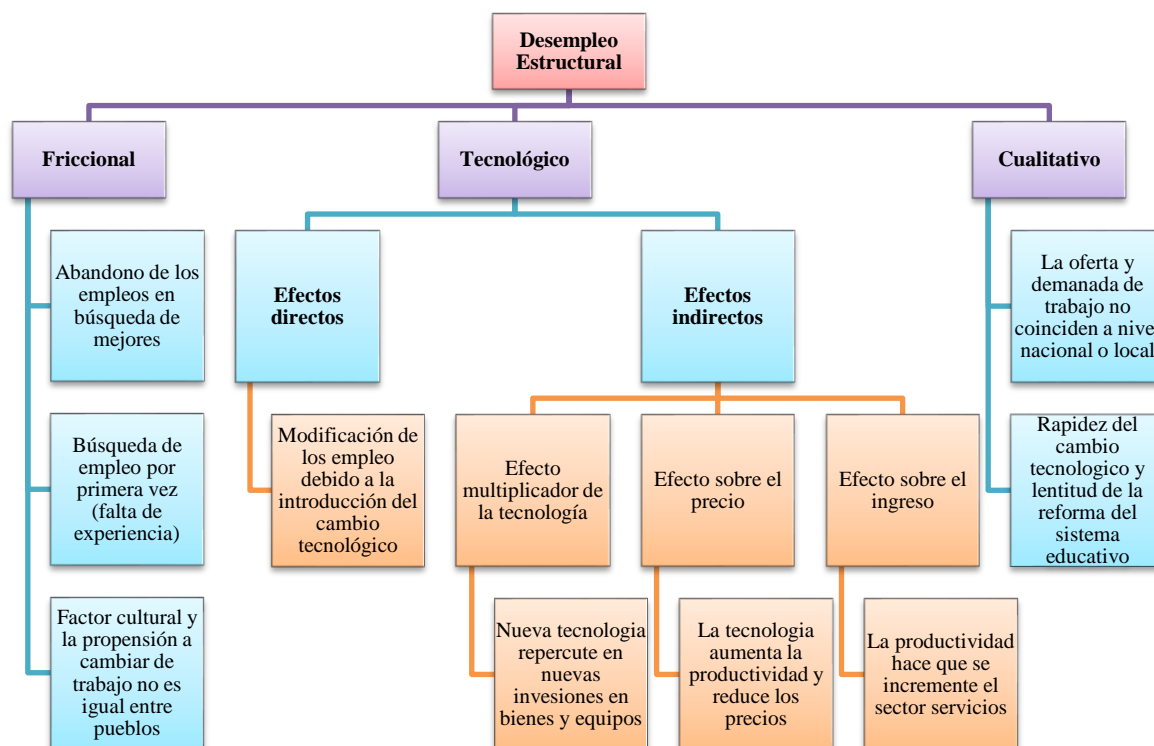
Desempleo Estructural

Friccional

Abandono de los empleos en búsqueda de mejores

Búsqueda de empleo por primera vez (falta de experiencia)

Factor cultural y la propensión a cambiar de trabajo no es igual entre pueblos

Tecnológico

Efectos directos

Modificación de los empleo debido a la introducción del cambio tecnológico

Efectos indirectos

Efecto multiplicador de la tecnología

Nueva tecnologia repercute en nuevas invesiones en bienes y equipos

Efecto sobre el precio

La tecnologia aumenta la productividad y reduce los precios

Efecto sobre el ingreso

La productividad hace que se incremente el sector servicios

Cualitativo

La oferta y demanada de trabajo no coinciden a nive nacional o local

Rapidez del cambio tecnologico y lentitud de la reforma del sistema educativo